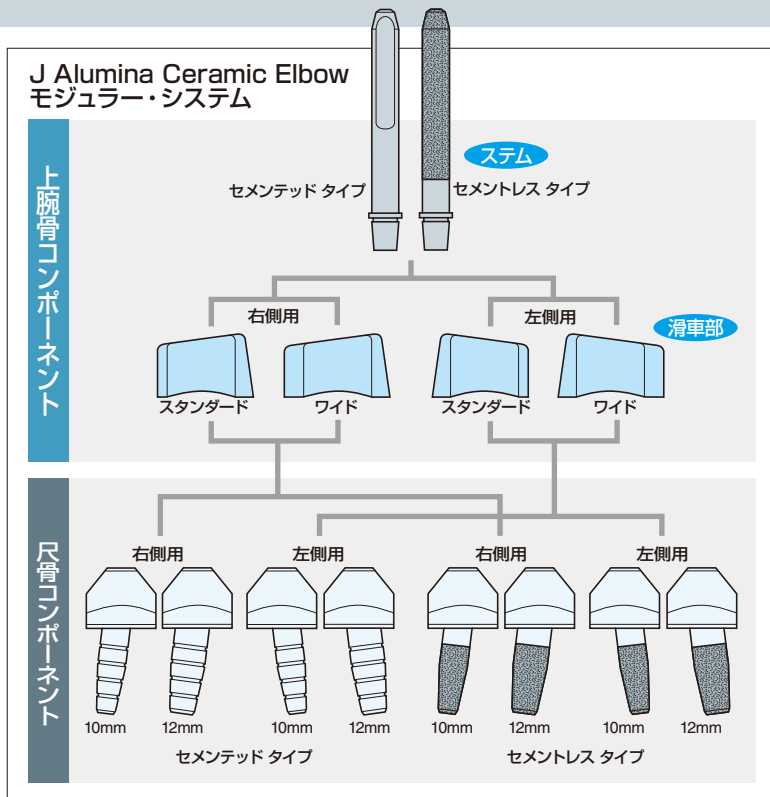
J Alumina Ceramic Elbow
モジュラー・システム

上腕骨コンポーネント

ステム

セメンテッド タイプ

セメントレス タイプ

右側用

左側用

滑車部

スタンダード

ワイド

スタンダード

ワイド

尺骨コンポーネント

右側用

左側用

右側用

左側用

10mm

12mm

10mm

12mm

10mm

12mm

10mm

12mm

セメンテッド タイプ

セメントレス タイプ